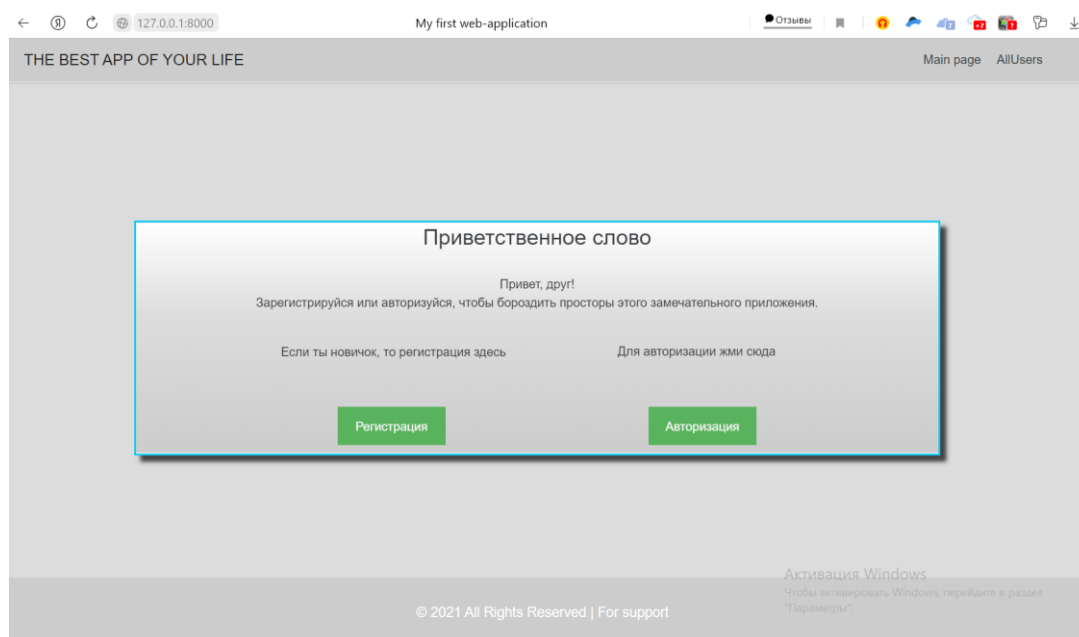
127.0.0.1:8000

My first web-application

Отзывы

THE BEST APP OF YOUR LIFE

Main page AllUsers

Приветственное слово

Привет, друг!
Зарегистрируйся или авторизуйся, чтобы бороздить просторы этого замечательного приложения.

Если ты новичок, то регистрация здесь

Для авторизации жми сюда

Регистрация

Авторизация

Активация Windows
Чтобы активировать Windows, перейдите в раздел "Параметры".

© 2021 All Rights Reserved | For support